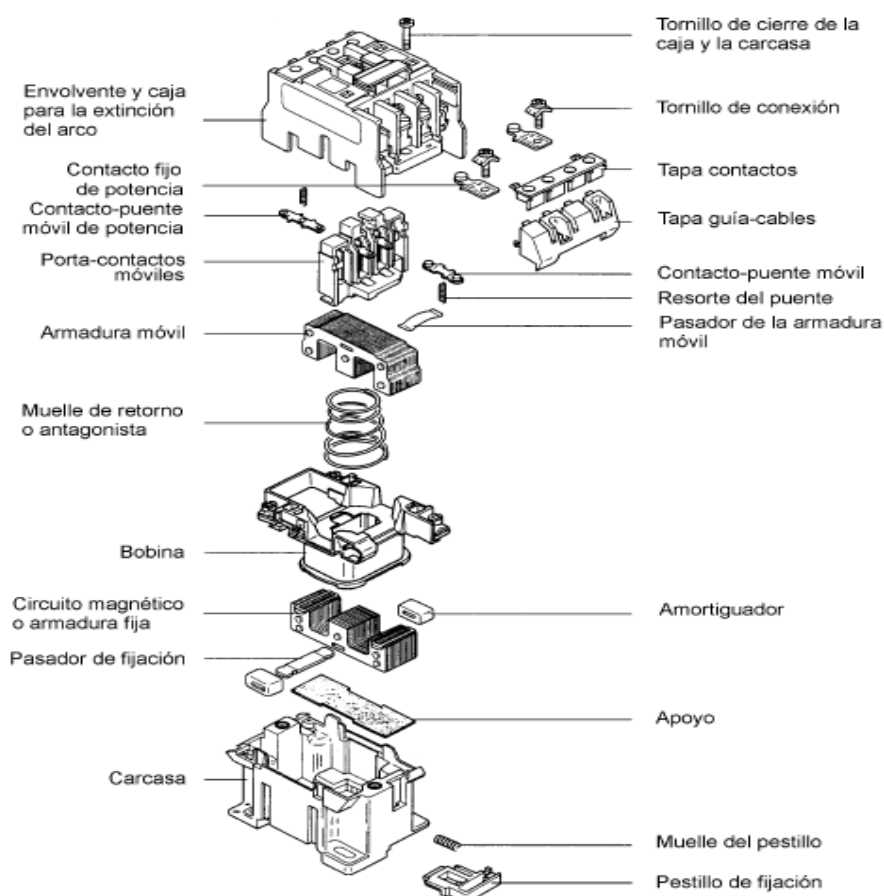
Tornillo de cierre de la caja y la carcasa

Envolvente y caja para la extinción del arco

Tornillo de conexión

Contacto fijo de potencia

Tapa contactos

Contacto-puente móvil de potencia

Tapa guía-cables

Porta-contactos móviles

Contacto-puente móvil

Resorte del puente

Armadura móvil

Pasador de la armadura móvil

Muelle de retorno o antagonista

Bobina

Circuito magnético o armadura fija

Amortiguador

Pasador de fijación

Apoyo

Carcasa

Muelle del pestillo

Pestillo de fijación